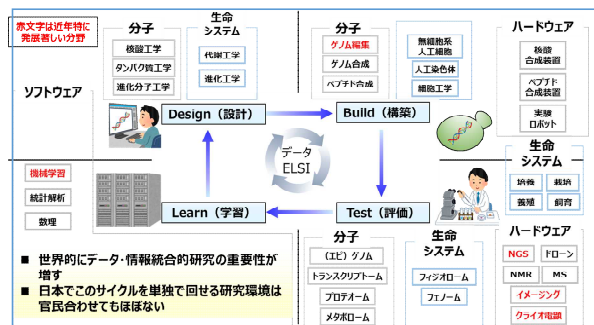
赤文字は近年特に発展著しい分野

分子

核酸工学

タンパク質工学

進化分子工学

生命システム

代謝工学

進化工学

ソフトウェア

Design（設計）

分子

ゲノム編集

ゲノム合成

ペプチド合成

無細胞系人工細胞

人工染色体

細胞工学

Build（構築）

ハードウェア

核酸合成装置

ペプチド合成装置

実験ロボット

データ
ELSI

生命システム

培養

栽培

養殖

飼育

機械学習

統計解析

数理

Learn（学習）

Test（評価）

■ 世界的にデータ・情報統合的研究の重要性が増す

■ 日本でこのサイクルを単独で回せる研究環境は官民合わせてもほぼない

分子

（エピ）ゲノム

トランスクリプトーム

プロテオーム

メタボローム

生命システム

フィジオローム

フェノーム

ハードウェア

NGS

ドローン

NMR

MS

イメージング

クライオ電顕